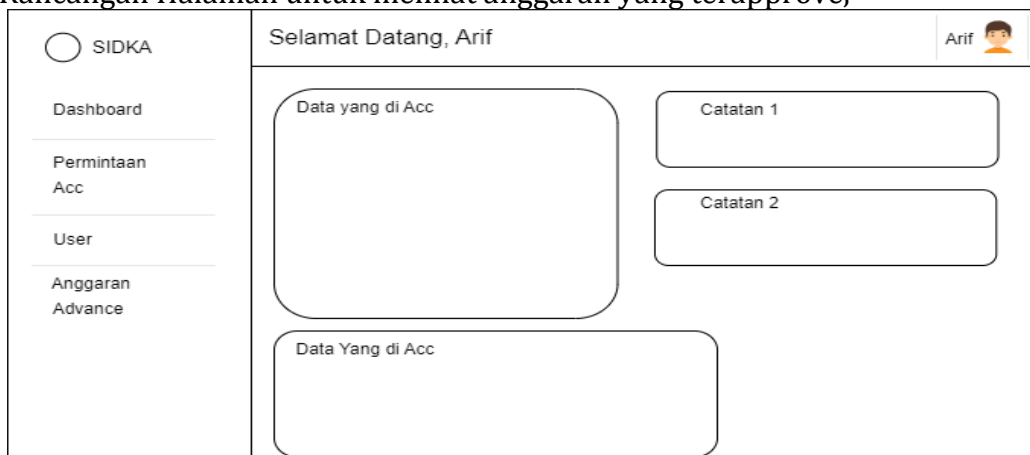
Rancangan Halaman untuk melihat anggaran yang terapprove,

SIDKA

Selamat Datang, Arif

Arif

Dashboard

Permintaan Acc

User

Anggaran Advance

Data yang di Acc

Catatan 1

Catatan 2

Data Yang di Acc